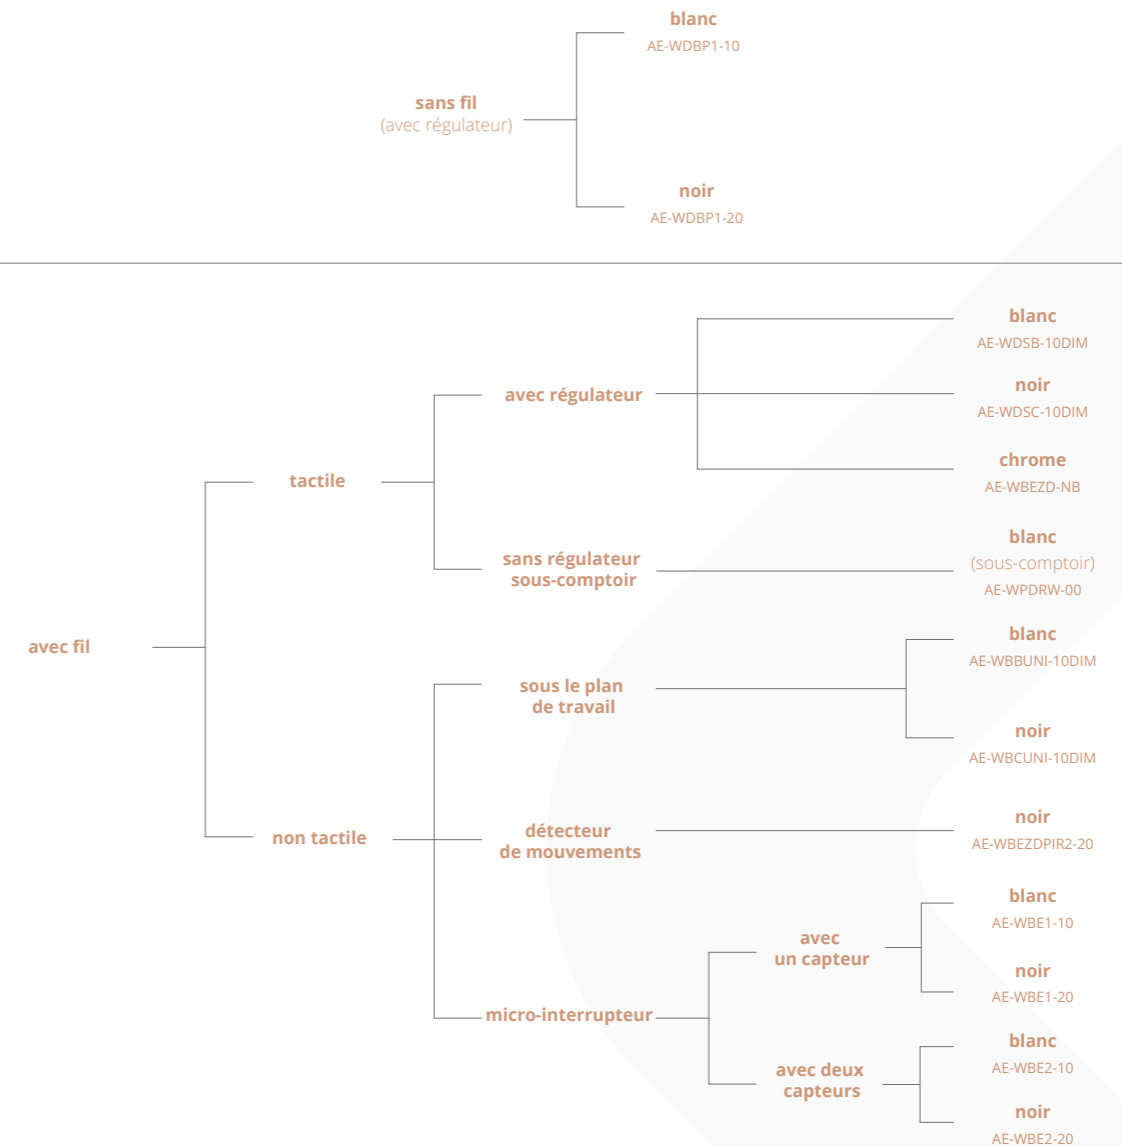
sans fil
(avec régulateur)

blanc
AE-WDBP1-10

noir
AE-WDBP1-20

avec fil

tactile

avec régulateur

blanc
AE-WDSB-10DIM

noir
AE-WDSC-10DIM

chrome
AE-WBEZD-NB

sans régulateur sous-comptoir

blanc
(sous-comptoir)
AE-WPDRW-00

non tactile

sous le plan de travail

blanc
AE-WBBUNI-10DIM

noir
AE-WBCUNI-10DIM

détecteur de mouvements

noir
AE-WBEZDPIR2-20

micro-interrupteur

avec un capteur

blanc
AE-WBE1-10

noir
AE-WBE1-20

avec deux capteurs

blanc
AE-WBE2-10

noir
AE-WBE2-20